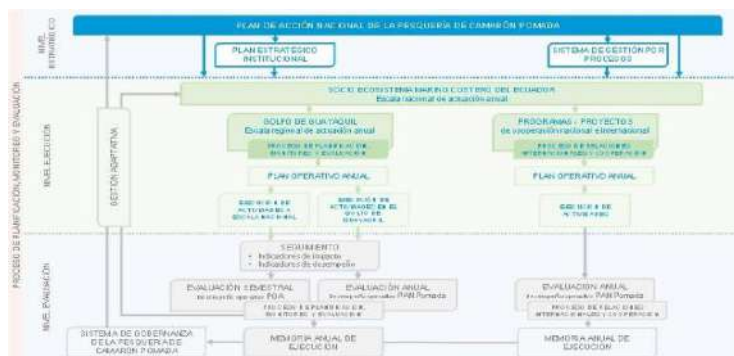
NIVEL ESTRATÉGICO

PLAN DE ACCIÓN NACIONAL DE LA PESQUERÍA DE CAMARÓN POMADA

PLAN ESTRATÉGICO INSTITUCIONAL

SISTEMA DE GESTIÓN POR PROCESOS

PROCESO DE PLANIFICACIÓN, MONITOREO Y EVALUACIÓN

NIVEL EJECUCIÓN

GESTIÓN ADAPTATIVA

SOCIO ECOSISTEMA MARINO COSTERO DEL ECUADOR
Escala nacional de actuación anual

GOLFO DE GUAYAQUIL
Escala regional de actuación anual

PROCESO DE PLANIFICACIÓN, MONITOREO Y EVALUACIÓN

PROGRAMAS - PROYECTOS de cooperación nacional e internacional

PROCESO DE RELACIONES INTERNACIONALES Y COOPERACIÓN

PLAN OPERATIVO ANUAL

PLAN OPERATIVO ANUAL

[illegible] DE ACTIVIDADES A ESCALA NACIONAL

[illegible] DE ACTIVIDADES EN EL GOLFO DE GUAYAQUIL

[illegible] DE ACTIVIDADES

NIVEL EVALUACIÓN

SEGUIMIENTO
• Indicadores de impacto
• Indicadores de desempeño

EVALUACIÓN SEMESTRAL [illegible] POA

EVALUACIÓN ANUAL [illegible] PAN Pomada

EVALUACIÓN ANUAL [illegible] PAN Pomada

PROCESO DE PLANIFICACIÓN, MONITOREO Y EVALUACIÓN

PROCESO DE RELACIONES INTERNACIONALES Y COOPERACIÓN

SISTEMA DE GOBERNANZA DE LA PESQUERÍA DE CAMARÓN POMADA

MEMORIA ANUAL DE EJECUCIÓN

MEMORIA ANUAL DE EJECUCIÓN